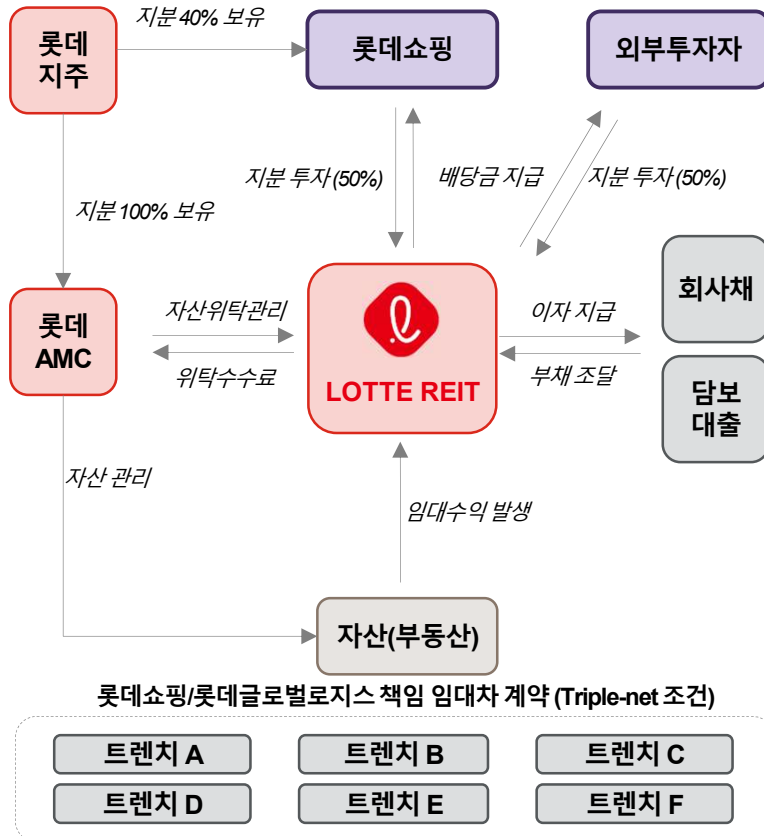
롯데 지주

지분 40% 보유

롯데쇼핑

외부투자자

지분 투자 (50%)

배당금 지급

지분 투자 (50%)

지분 100% 보유

회사채

롯데 AMC

자산위탁관리

위탁수수료

LOTTE REIT

이자 지급

부채 조달

담보 대출

자산 관리

임대수익 발생

자산(부동산)

롯데쇼핑/롯데글로벌로지스 책임 임대차 계약 (Triple-net 조건)

| 트렌치 A | 트렌치 B | 트렌치 C |
|---|---|---|
| 트렌치 D | 트렌치 E | 트렌치 F |